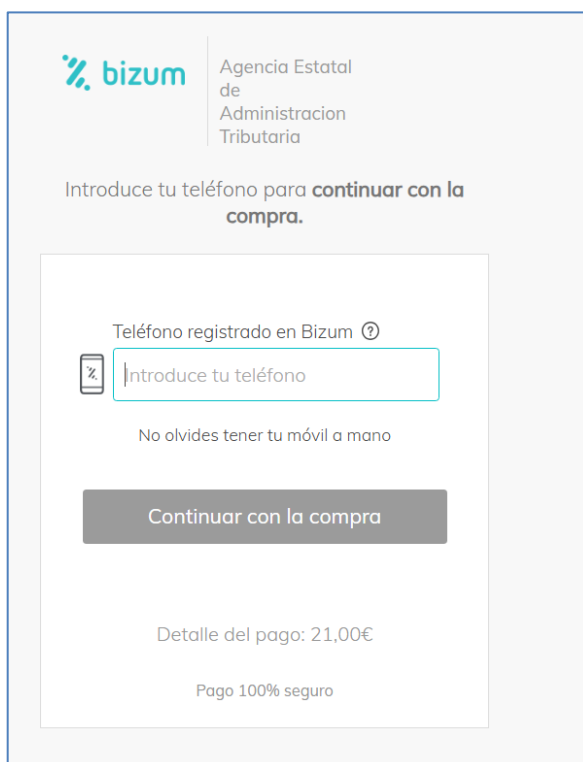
bizum

Agencia Estatal de Administracion Tributaria

Introduce tu teléfono para **continuar con la compra.**

Teléfono registrado en Bizum ⓘ

Introduce tu teléfono

No olvides tener tu móvil a mano

Continuar con la compra

Detalle del pago: 21,00€

Pago 100% seguro